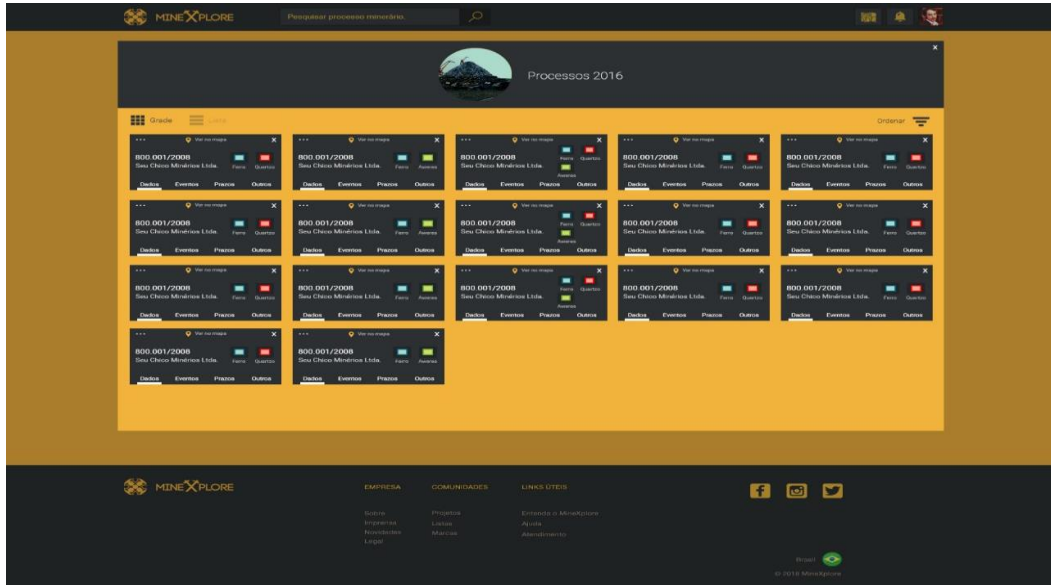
MINEXPLORE
Pesquisar processo minerário

Processos 2016

Grade Lista
Ordenar

... Ver no mapa
800.001/2008
Seu Chico Minérios Ltda.
Ferro Quartzo
Dados Eventos Prazos Outros

... Ver no mapa
800.001/2008
Seu Chico Minérios Ltda.
Ferro Areeiras
Dados Eventos Prazos Outros

... Ver no mapa
800.001/2008
Seu Chico Minérios Ltda.
Ferro Quartzo Areeiras
Dados Eventos Prazos Outros

... Ver no mapa
800.001/2008
Seu Chico Minérios Ltda.
Ferro Quartzo
Dados Eventos Prazos Outros

... Ver no mapa
800.001/2008
Seu Chico Minérios Ltda.
Ferro Quartzo
Dados Eventos Prazos Outros

... Ver no mapa
800.001/2008
Seu Chico Minérios Ltda.
Ferro Quartzo
Dados Eventos Prazos Outros

... Ver no mapa
800.001/2008
Seu Chico Minérios Ltda.
Ferro Areeiras
Dados Eventos Prazos Outros

... Ver no mapa
800.001/2008
Seu Chico Minérios Ltda.
Ferro Quartzo Areeiras
Dados Eventos Prazos Outros

... Ver no mapa
800.001/2008
Seu Chico Minérios Ltda.
Ferro Quartzo
Dados Eventos Prazos Outros

... Ver no mapa
800.001/2008
Seu Chico Minérios Ltda.
Ferro Quartzo
Dados Eventos Prazos Outros

... Ver no mapa
800.001/2008
Seu Chico Minérios Ltda.
Ferro Quartzo
Dados Eventos Prazos Outros

... Ver no mapa
800.001/2008
Seu Chico Minérios Ltda.
Ferro Areeiras
Dados Eventos Prazos Outros

... Ver no mapa
800.001/2008
Seu Chico Minérios Ltda.
Ferro Quartzo Areeiras
Dados Eventos Prazos Outros

... Ver no mapa
800.001/2008
Seu Chico Minérios Ltda.
Ferro Quartzo
Dados Eventos Prazos Outros

... Ver no mapa
800.001/2008
Seu Chico Minérios Ltda.
Ferro Quartzo
Dados Eventos Prazos Outros

... Ver no mapa
800.001/2008
Seu Chico Minérios Ltda.
Ferro Quartzo
Dados Eventos Prazos Outros

... Ver no mapa
800.001/2008
Seu Chico Minérios Ltda.
Ferro Areeiras
Dados Eventos Prazos Outros

MINEXPLORE
EMPRESA
Sobre
Empresas
Novidades
Legal
COMUNIDADES
Projetos
Listas
Marcas
LINKS ÚTEIS
Entenda o MineXplore
Ajuda
Atendimento

Brasil
© 2016 MineXplore